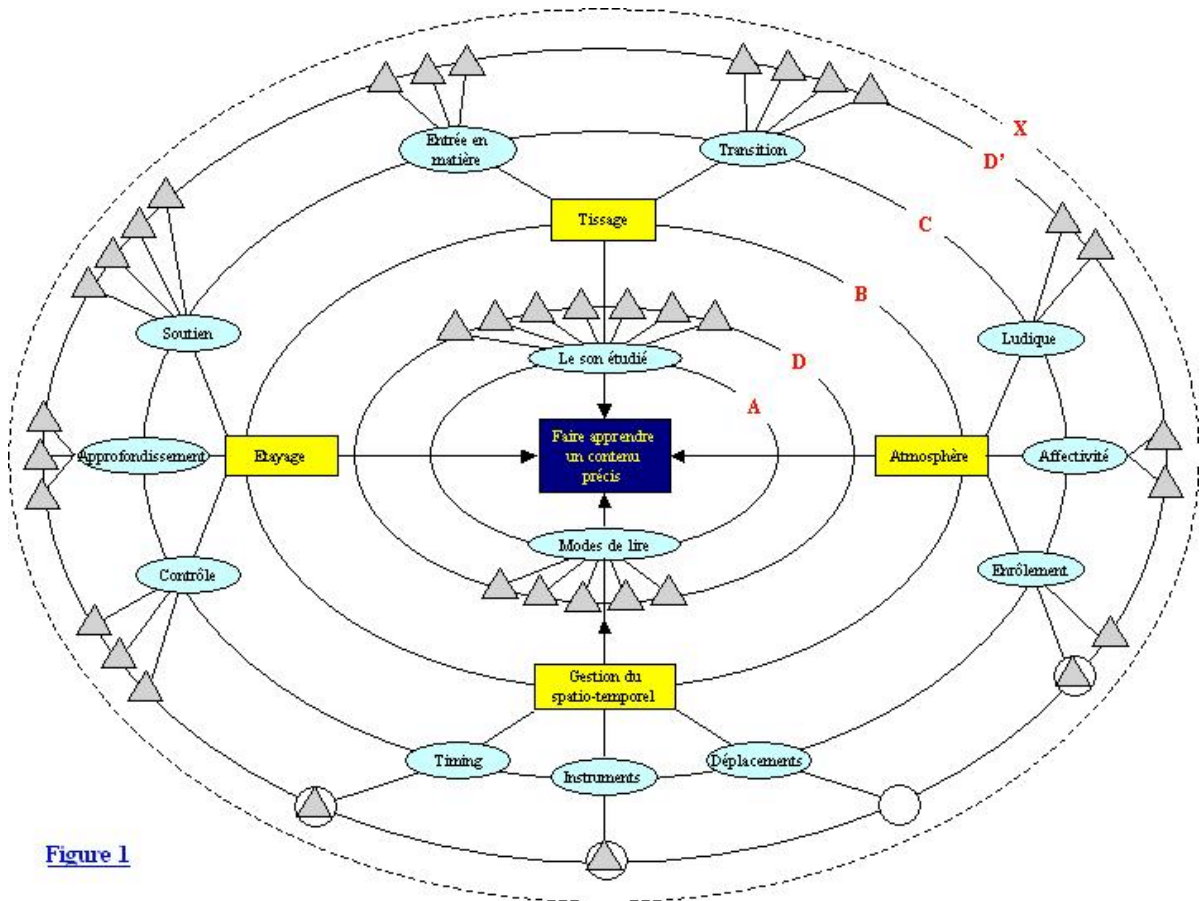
Entrée en matière

Transition

X

D'

Tissage

C

B

Soutien

Ludique

Le son étudié

D

A

Approfondissement

Etayage

Faire apprendre un contenu précis

Atmosphère

Affectivité

Modes de lire

Contrôle

Enrôlement

Gestion du spatio-temporel

Timing

Instruments

Déplacements

Figure 1